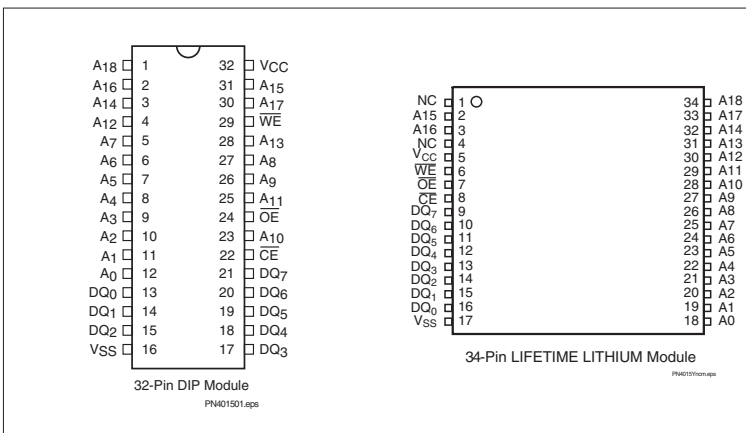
$A_{18}$ 1
$A_{16}$ 2
$A_{14}$ 3
$A_{12}$ 4
$A_7$ 5
$A_6$ 6
$A_5$ 7
$A_4$ 8
$A_3$ 9
$A_2$ 10
$A_1$ 11
$A_0$ 12
$DQ_0$ 13
$DQ_1$ 14
$DQ_2$ 15
$V_{SS}$ 16

32 $V_{CC}$
31 $A_{15}$
30 $A_{17}$
29 $\overline{WE}$
28 $A_{13}$
27 $A_8$
26 $A_9$
25 $A_{11}$
24 $\overline{OE}$
23 $A_{10}$
22 $\overline{CE}$
21 $DQ_7$
20 $DQ_6$
19 $DQ_5$
18 $DQ_4$
17 $DQ_3$

32-Pin DIP Module
PN401501.eps

NC 1
A15 2
A16 3
NC 4
$V_{CC}$ 5
$\overline{WE}$ 6
$\overline{OE}$ 7
$\overline{CE}$ 8
$DQ_7$ 9
$DQ_6$ 10
$DQ_5$ 11
$DQ_4$ 12
$DQ_3$ 13
$DQ_2$ 14
$DQ_1$ 15
$DQ_0$ 16
$V_{SS}$ 17

34 A18
33 A17
32 A14
31 A13
30 A12
29 A11
28 A10
27 A9
26 A8
25 A7
24 A6
23 A5
22 A4
21 A3
20 A2
19 A1
18 A0

34-Pin LIFETIME LITHIUM Module
PN4015Yncm.eps